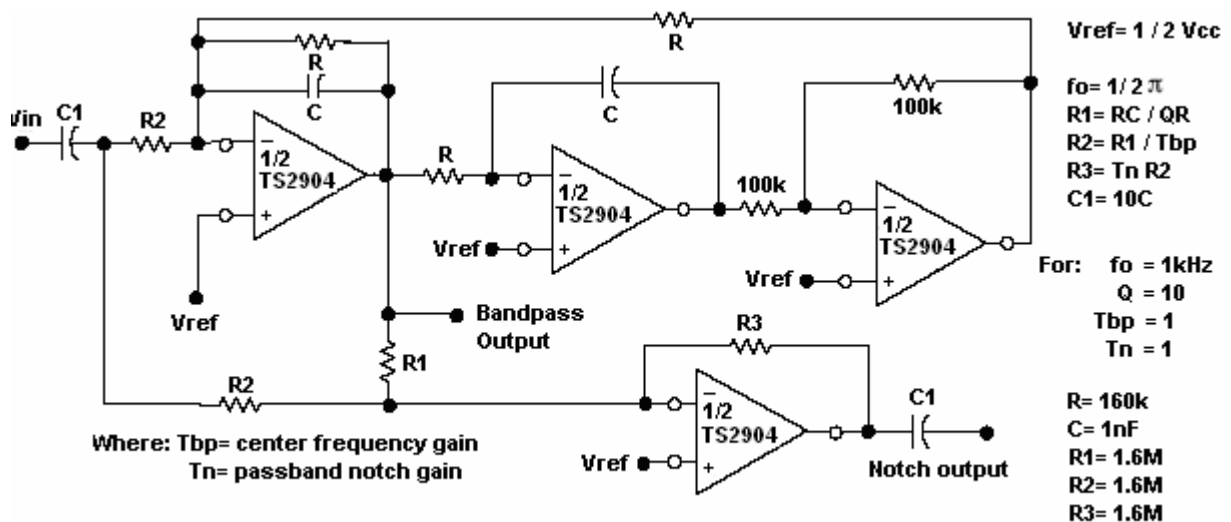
R

Vref= 1 / 2 Vcc

R
C

C

100k

fo= 1/ 2 $\pi$
R1= RC / QR
R2= R1 / Tbp
R3= Tn R2
C1= 10C

Vin C1 R2

$-$
1/2
TS2904
+

R

$-$
1/2
TS2904
+

100k

$-$
1/2
TS2904
+

Vref

Vref

Vref

For: fo = 1kHz
Q = 10
Tbp = 1
Tn = 1

Bandpass
Output

R3

R1

R2

$-$
1/2
TS2904
+

C1

R= 160k
C= 1nF
R1= 1.6M
R2= 1.6M
R3= 1.6M

Where: Tbp= center frequency gain
Tn= passband notch gain

Vref

Notch output